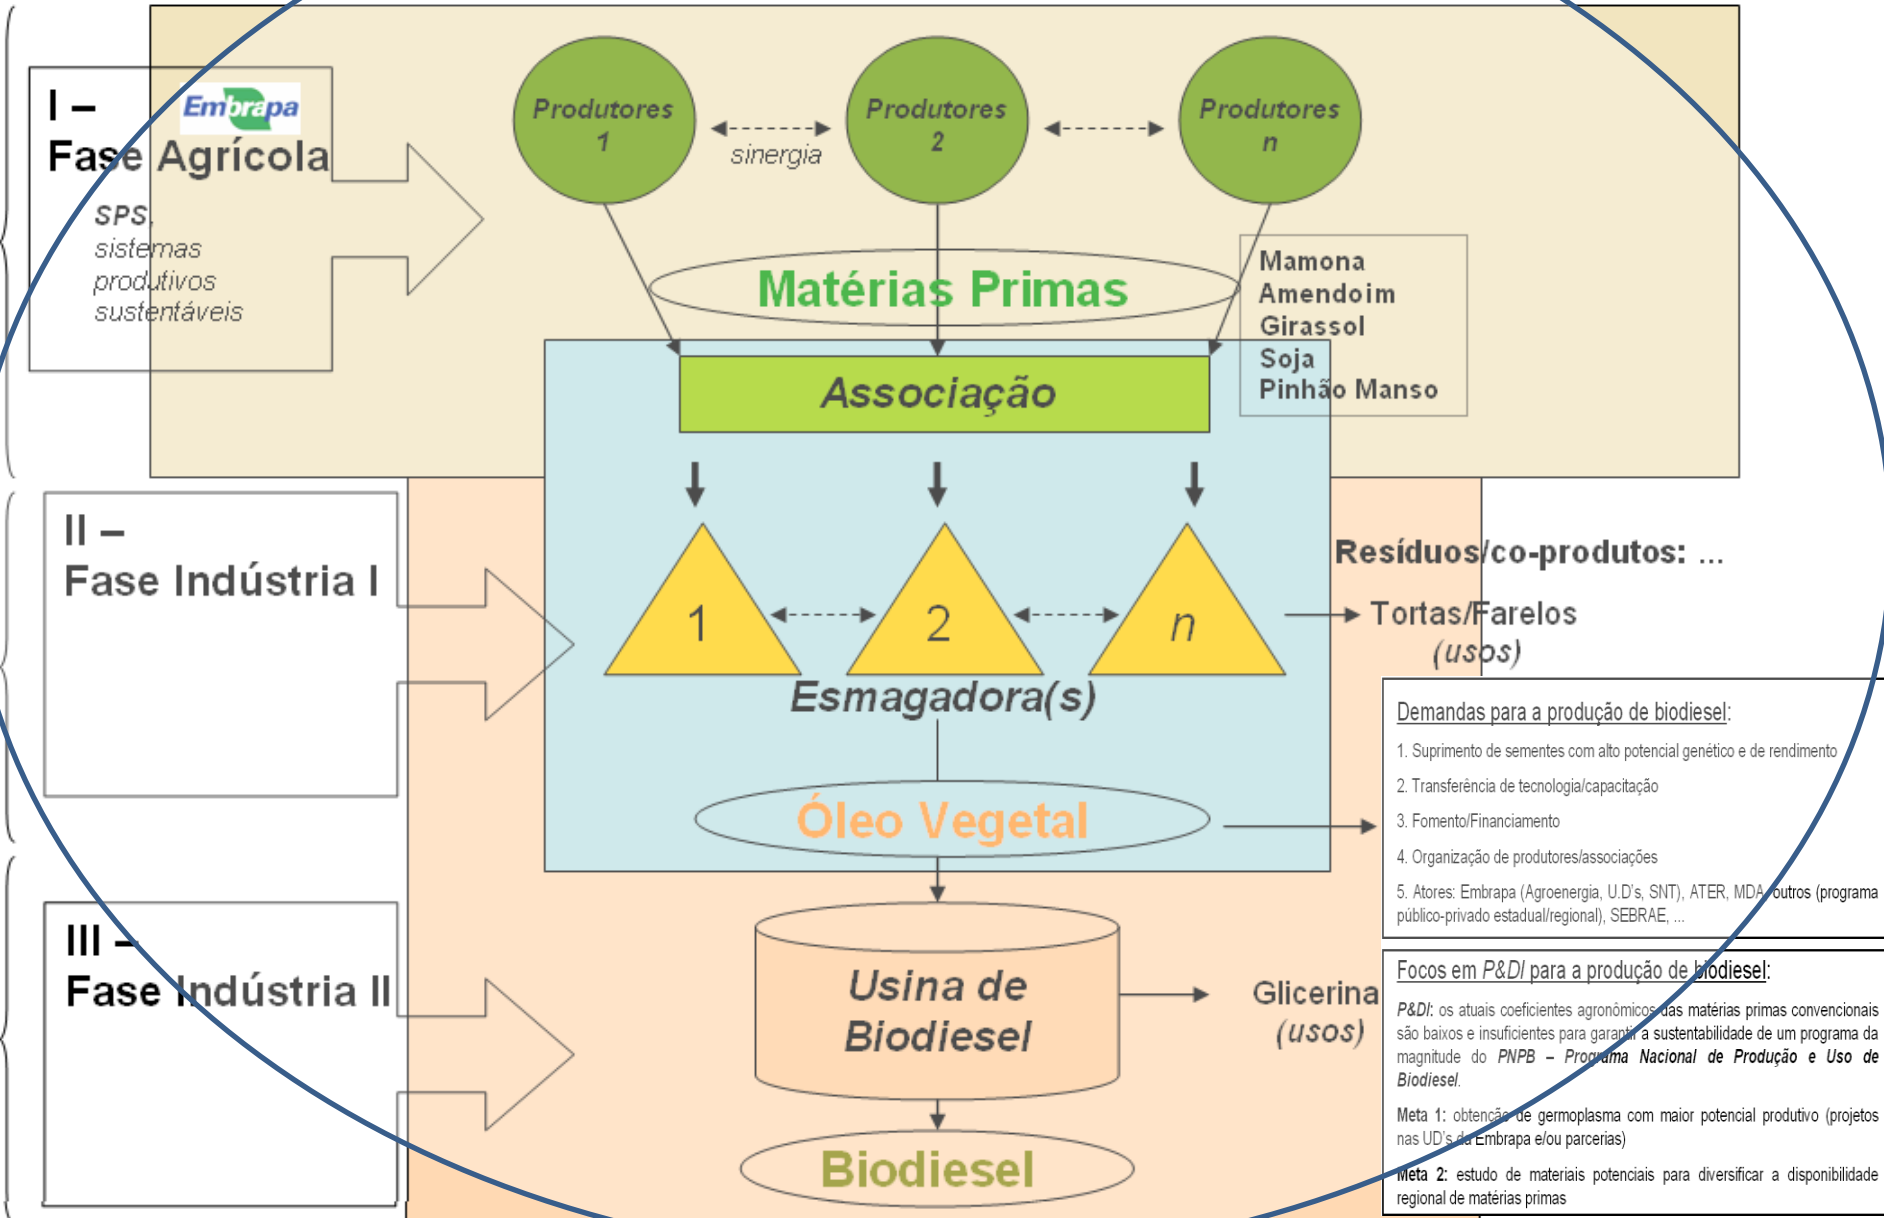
I –
Fase Agrícola

Embrapa

SPS:
sistemas
produtivos
sustentáveis

Produtores
1

sinergia

Produtores
2

Produtores
n

Matérias Primas

Mamona
Amendoim
Girassol
Soja
Pinhão Manso

Associação

II –
Fase Indústria I

1

2

n

Resíduos/co-produtos: ...

Tortas/Farelos
(usos)

Esmagadora(s)

Demandas para a produção de biodiesel:

1. Suprimento de sementes com alto potencial genético e de rendimento

2. Transferência de tecnologia/capacitação

3. Fomento/Financiamento

4. Organização de produtores/associações

5. Atores: Embrapa (Agroenergia, U.D's, SNT), ATER, MDA, outros (programa público-privado estadual/regional), SEBRAE, ...

Óleo Vegetal

III –
Fase Indústria II

Usina de
Biodiesel

Glicerina
(usos)

Focos em P&D para a produção de biodiesel:

P&D: os atuais coeficientes agronômicos das matérias primas convencionais são baixos e insuficientes para garantir a sustentabilidade de um programa da magnitude do PNPB – Programa Nacional de Produção e Uso de Biodiesel.

Meta 1: obtenção de germoplasma com maior potencial produtivo (projetos nas UD's da Embrapa e/ou parcerias)

Meta 2: estudo de materiais potenciais para diversificar a disponibilidade regional de matérias primas

Biodiesel